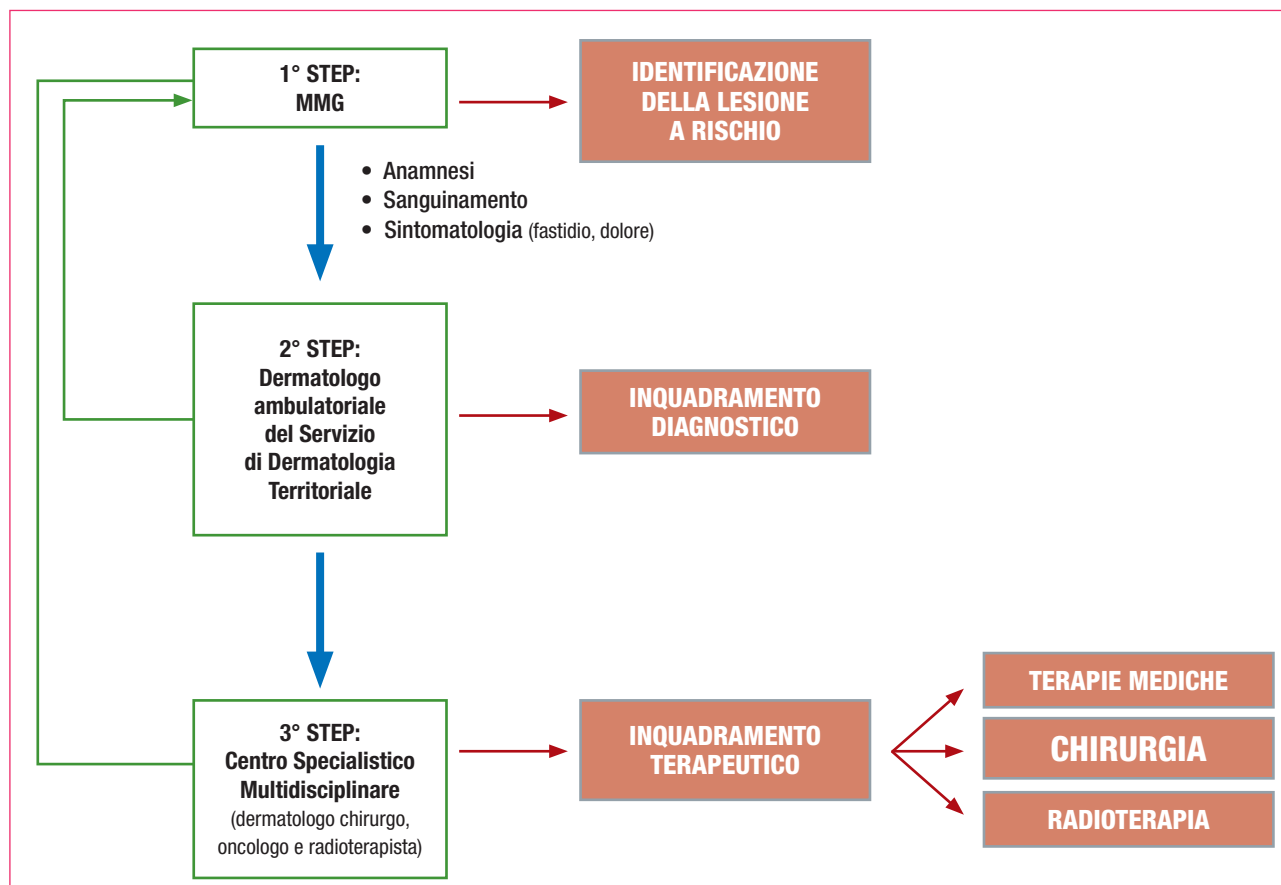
1° STEP:
MMG

IDENTIFICAZIONE
DELLA LESIONE
A RISCHIO

• Anamnesi
• Sanguinamento
• Sintomatologia (fastidio, dolore)

2° STEP:
Dermatologo ambulatoriale del Servizio di Dermatologia Territoriale

INQUADRAMENTO
DIAGNOSTICO

3° STEP:
Centro Specialistico Multidisciplinare
(dermatologo chirurgo, oncologo e radioterapista)

INQUADRAMENTO
TERAPEUTICO

TERAPIE MEDICHE

CHIRURGIA

RADIOTERAPIA